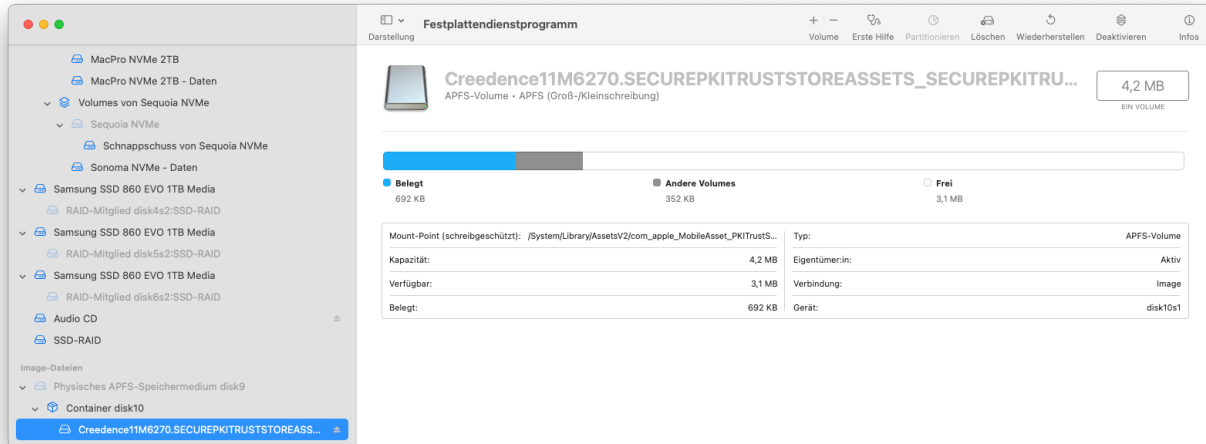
MacPro NVMe 2TB
MacPro NVMe 2TB - Daten
Volumes von Sequoia NVMe
Sequoia NVMe
Schnappschuss von Sequoia NVMe
Sonoma NVMe - Daten
Samsung SSD 860 EVO 1TB Media
RAID-Mitglied disk4s2:SSD-RAID
Samsung SSD 860 EVO 1TB Media
RAID-Mitglied disk5s2:SSD-RAID
Samsung SSD 860 EVO 1TB Media
RAID-Mitglied disk6s2:SSD-RAID
Audio CD
SSD-RAID
Image-Dateien
Physisches APFS-Speichermedium disk9
Container disk10
Creedence11M6270.SECUREPKITRUSTSTOREASS...

Darstellung
Festplattendienstprogramm
Volume
Erste Hilfe
Partitionieren
Löschen
Wiederherstellen
Deaktivieren
Infos

Creedence11M6270.SECUREPKITRUSTSTOREASSETS_SECUREPKITRU...
APFS-Volume • APFS (Groß-/Kleinschreibung)
4,2 MB
EIN VOLUME

Belegt
692 KB
Andere Volumes
352 KB
Frei
3,1 MB

| | | | |
|---|---|---|---|
| Mount-Point (schreibgeschützt): | /System/Library/AssetsV2/com_apple_MobileAsset_PKITrustS... | Typ: | APFS-Volume |
| Kapazität: | 4,2 MB | Eigentümer:in: | Aktiv |
| Verfügbar: | 3,1 MB | Verbindung: | Image |
| Belegt: | 692 KB | Gerät: | disk10s1 |